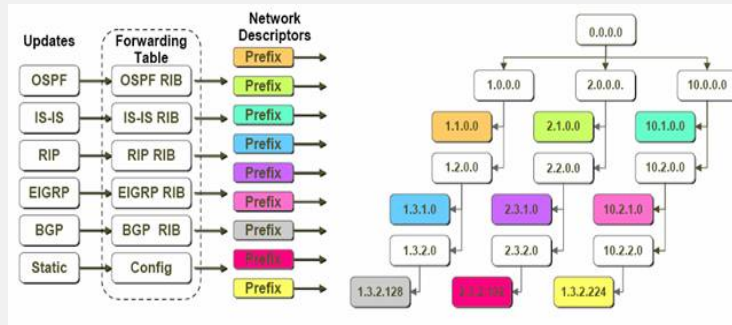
Updates

Forwarding Table

Network Descriptors

OSPF
OSPF RIB
Prefix
Prefix

IS-IS
IS-IS RIB
Prefix
Prefix

RIP
RIP RIB
Prefix
Prefix

EIGRP
EIGRP RIB
Prefix

BGP
BGP RIB
Prefix

Static
Config
Prefix
Prefix

0.0.0.0

1.0.0.0
2.0.0.0.
10.0.0.0

1.1.0.0
2.1.0.0
10.1.0.0

1.2.0.0
2.2.0.0
10.2.0.0

1.3.1.0
2.3.1.0
10.2.1.0

1.3.2.0
2.3.2.0
10.2.2.0

1.3.2.128
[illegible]
1.3.2.224